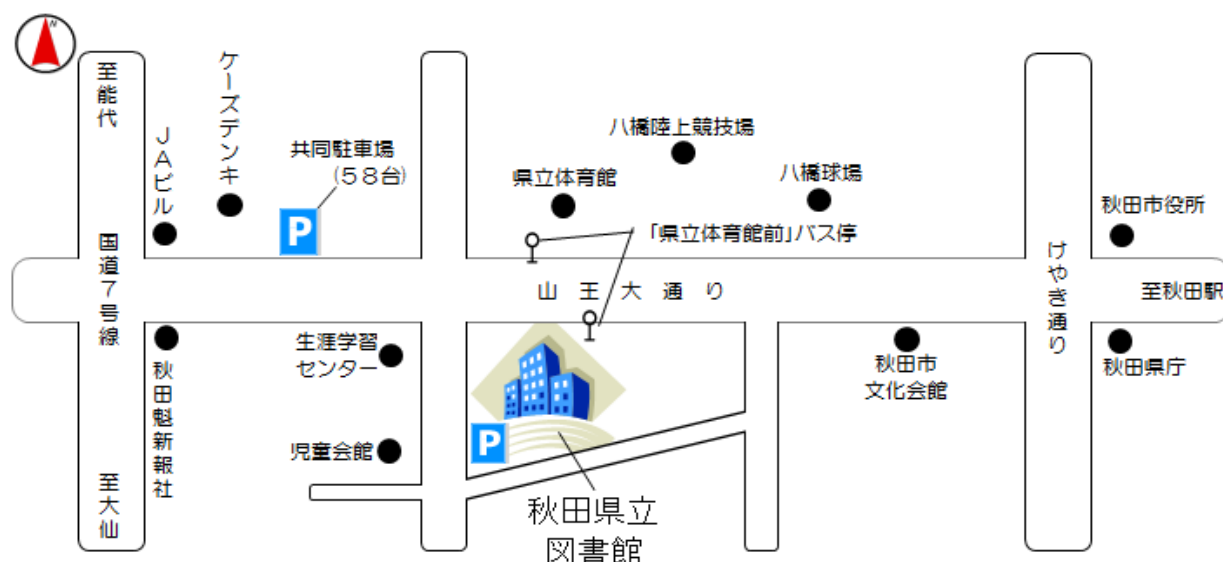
N

至能代

JAビル

ケーズデンキ

共同駐車場
(58台)

P

八橋陸上競技場

県立体育館

八橋球場

「県立体育館前」バス停

秋田市役所

国道7号線

山王大通り

けやき通り

至秋田駅

秋田魁新報社

生涯学習センター

児童会館

P

秋田県立
図書館

秋田市
文化会館

秋田県庁

至大仙